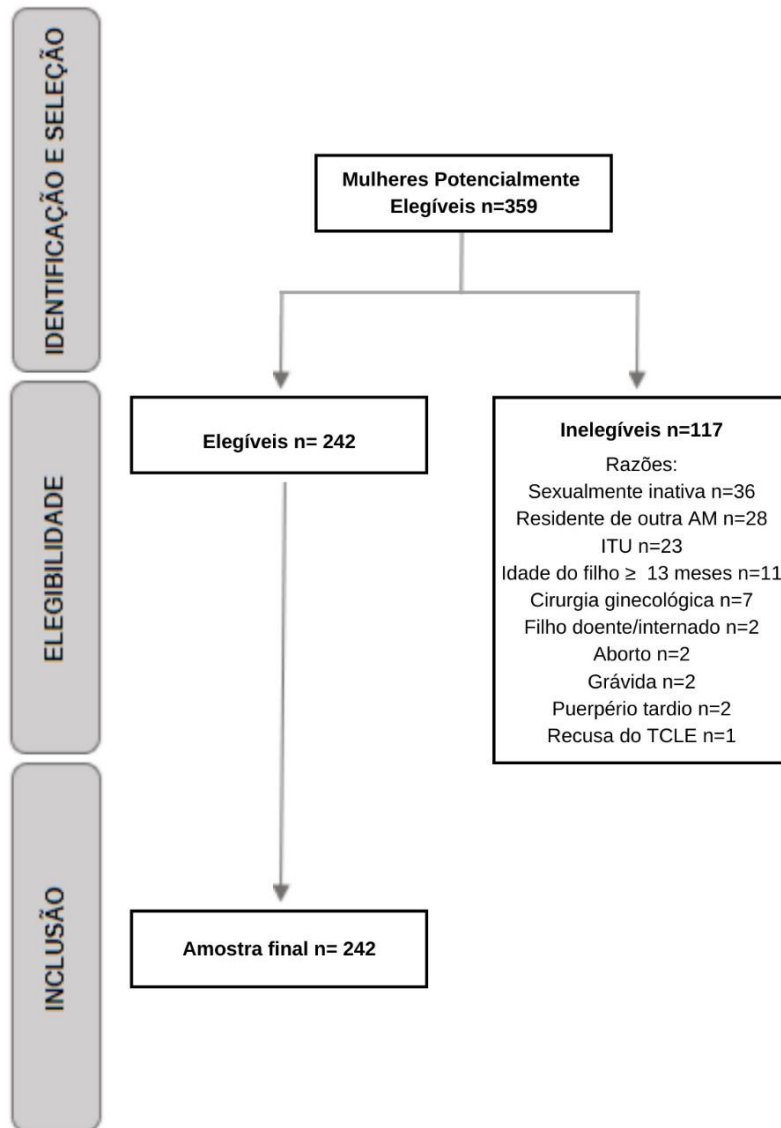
IDENTIFICAÇÃO E SELEÇÃO

Mulheres Potencialmente Elegíveis n=359

ELEGIBILIDADE

Elegíveis n= 242

Inelegíveis n=117
Razões:
Sexualmente inativa n=36
Residente de outra AM n=28
ITU n=23
Idade do filho ≥ 13 meses n=11
Cirurgia ginecológica n=7
Filho doente/internado n=2
Aborto n=2
Grávida n=2
Puerpério tardio n=2
Recusa do TCLE n=1

INCLUSÃO

Amostra final n= 242